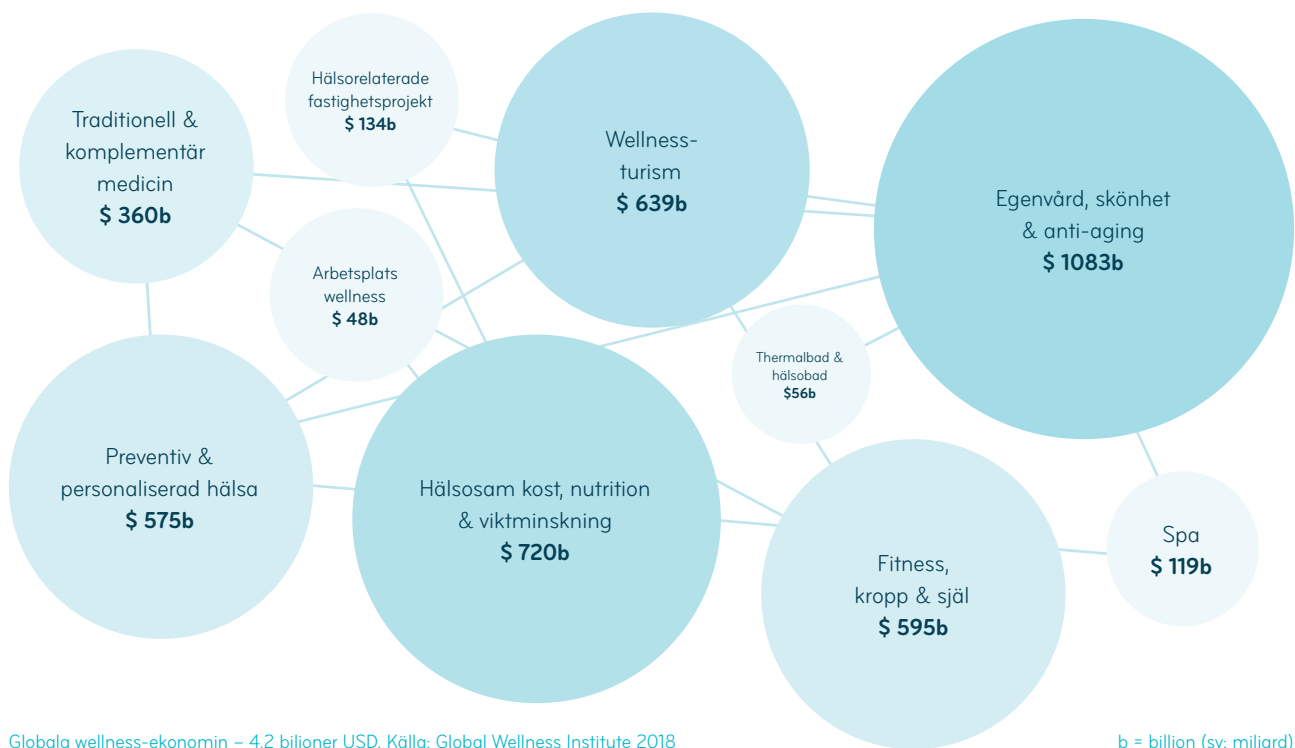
Traditionell & komplementär medicin
$ 360b

Hälsorelaterade fastighetsprojekt
$ 134b

Wellness-turism
$ 639b

Egenvård, skönhet & anti-aging
$ 1083b

Arbetsplats wellness
$ 48b

Thermalbad & hälsobad
$56b

Preventiv & personaliserad hälsa
$ 575b

Hälsosam kost, nutrition & viktminskning
$ 720b

Fitness, kropp & själ
$ 595b

Spa
$ 119b

Globala wellness-ekonomin – 4.2 bilioner USD. Källa: Global Wellness Institute 2018

b = billion (sv: miljard)